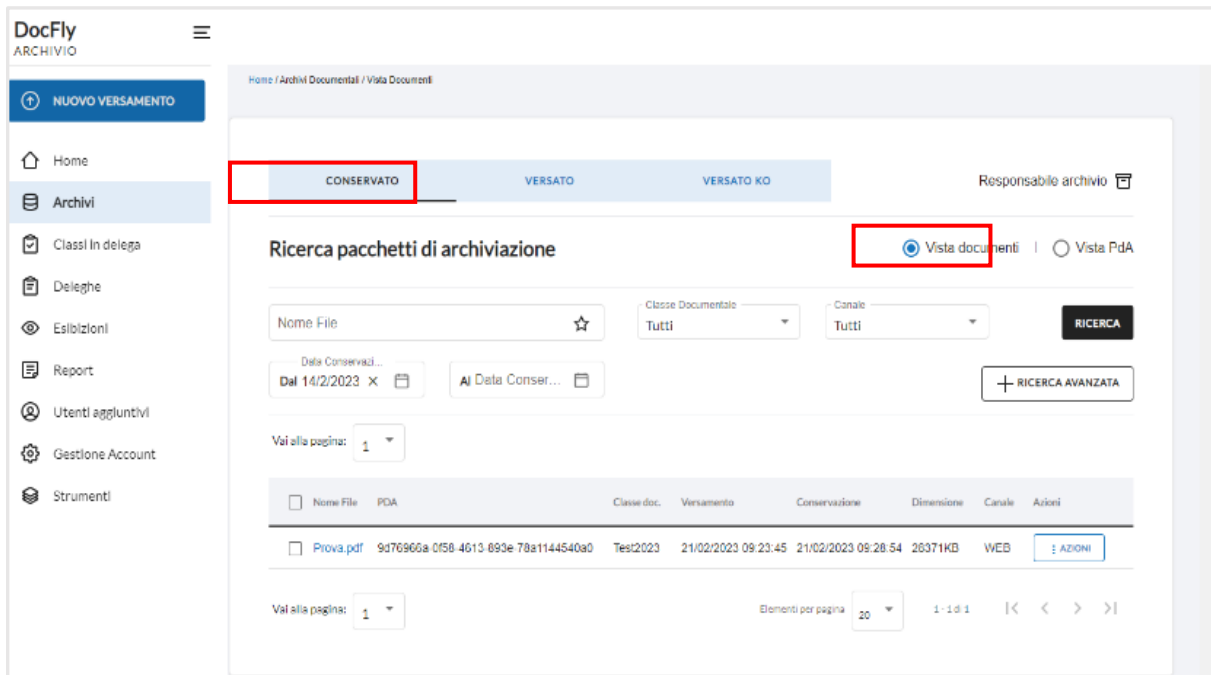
DocFly
ARCHIVIO

NUOVO VERSAMENTO

Home
Archivi
Classi in delega
Deleghe
Esibizioni
Report
Utenti aggiuntivi
Gestione Account
Strumenti

Home / Archivi Documentali / Vista Documenti

CONSERVATO
VERSATO
VERSATO KO

Responsabile archivio

Ricerca pacchetti di archiviazione

Vista documenti | Vista PdA

Nome File
Classe Documentale
Tutti
Canale
Tutti
RICERCA

Data Conservazi...
Dal 14/2/2023
Al Data Conser...

RICERCA AVANZATA

Vai alla pagina: 1

| Nome File | PDA | Classe doc. | Versamento | Conservazione | Dimensione | Canale | Azioni |
|---|---|---|---|---|---|---|---|
| Prova.pdf | 9d76966a-0f58-4613-893e-78a1144540a0 | Test2023 | 21/02/2023 09:23:45 | 21/02/2023 09:28:54 | 26371KB | WEB | AZIONI |

Vai alla pagina: 1

Elementi per pagina 20

1 - 1 di 1